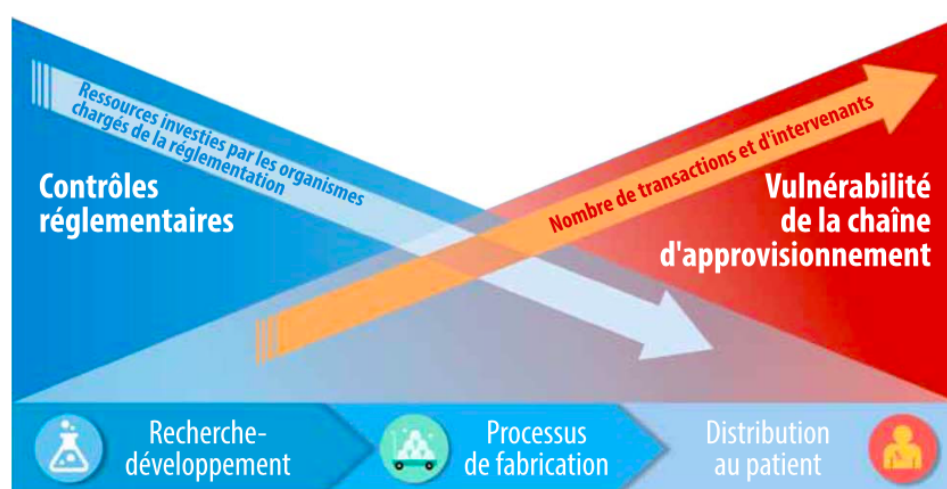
Ressources investies par les organismes chargés de la réglementation

Nombre de transactions et d'intervenants

Contrôles réglementaires

Vulnérabilité de la chaîne d'approvisionnement

Recherche-développement

Processus de fabrication

Distribution au patient